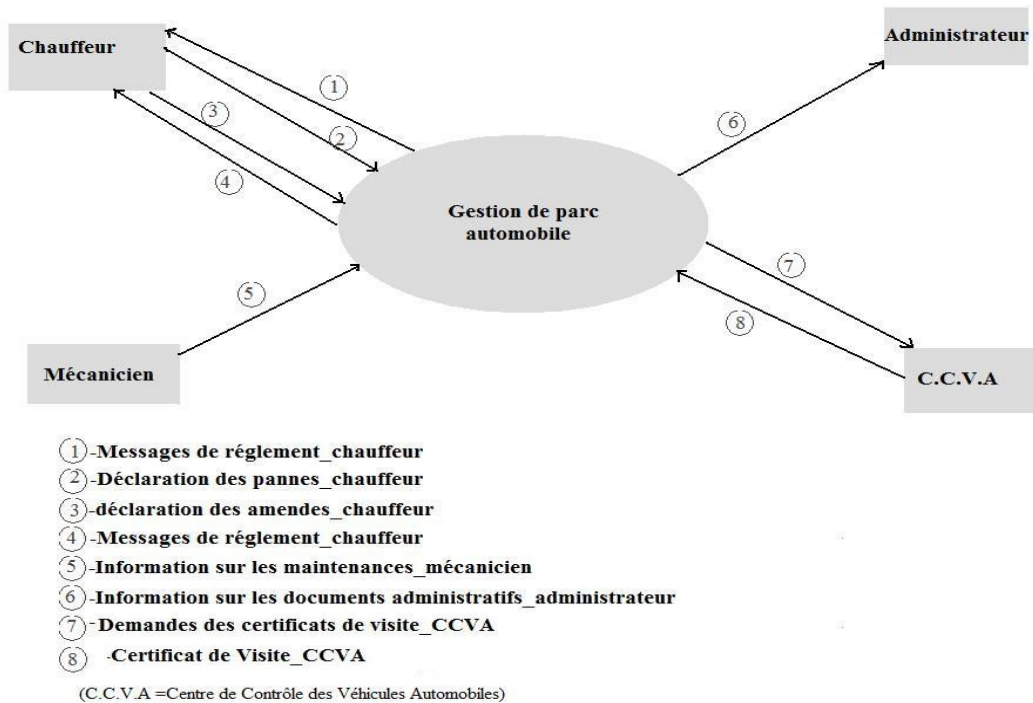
Chauffeur

Administrateur

1

2

3

4

6

Gestion de parc automobile

5

7

8

Mécanicien

C.C.V.A

1 -Messages de réglement_chauffeur
2 -Déclaration des pannes_chauffeur
3 -déclaration des amendes_chauffeur
4 -Messages de réglement_chauffeur
5 -Information sur les maintenances_mécanicien
6 -Information sur les documents administratifs_administrateur
7 - Demandes des certificats de visite_CCVA
8 -Certificat de Visite_CCVA

(C.C.V.A =Centre de Contrôle des Véhicules Automobiles)